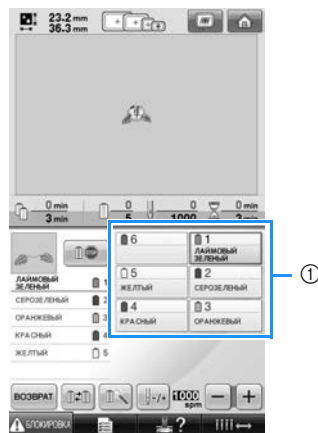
23.2 mm
36.3 mm

0 min
3 min

0
5

0
1000

0 min
3 min

ЛАЙМОВЫЙ ЗЕЛЕНЫЙ 1
СЕРОЗЕЛЕНЫЙ 2
ОРАНЖЕВЫЙ 3
КРАСНЫЙ 4
ЖЕЛТЫЙ 5

6
1 ЛАЙМОВЫЙ ЗЕЛЕНЫЙ
5 ЖЕЛТЫЙ
2 СЕРОЗЕЛЕНЫЙ
4 КРАСНЫЙ
3 ОРАНЖЕВЫЙ

①

ВОЗВРАТ
1000 spm
−
+
БЛОКИРОВКА
?